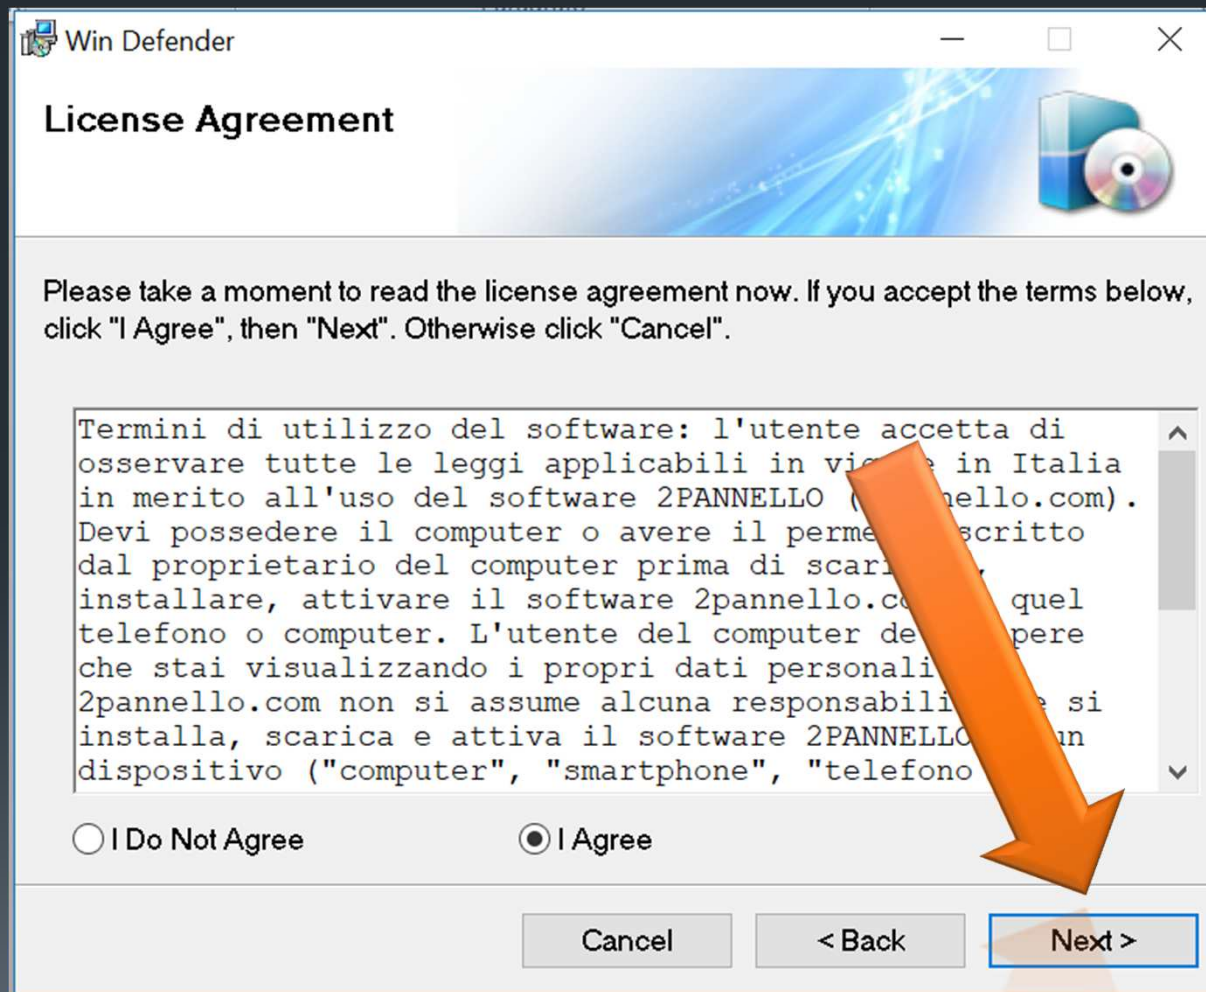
Win Defender

License Agreement

Please take a moment to read the license agreement now. If you accept the terms below, click "I Agree", then "Next". Otherwise click "Cancel".

Termini di utilizzo del software: l'utente accetta di osservare tutte le leggi applicabili in vi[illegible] in Italia in merito all'uso del software 2PANNELLO ([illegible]nello.com). Devi possedere il computer o avere il perme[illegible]scritto dal proprietario del computer prima di scari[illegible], installare, attivare il software 2pannello.co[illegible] quel telefono o computer. L'utente del computer de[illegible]pere che stai visualizzando i propri dati personali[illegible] 2pannello.com non si assume alcuna responsabili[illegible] si installa, scarica e attiva il software 2PANNELLO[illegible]un dispositivo ("computer", "smartphone", "telefono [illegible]

I Do Not Agree

I Agree

Cancel

< Back

Next >